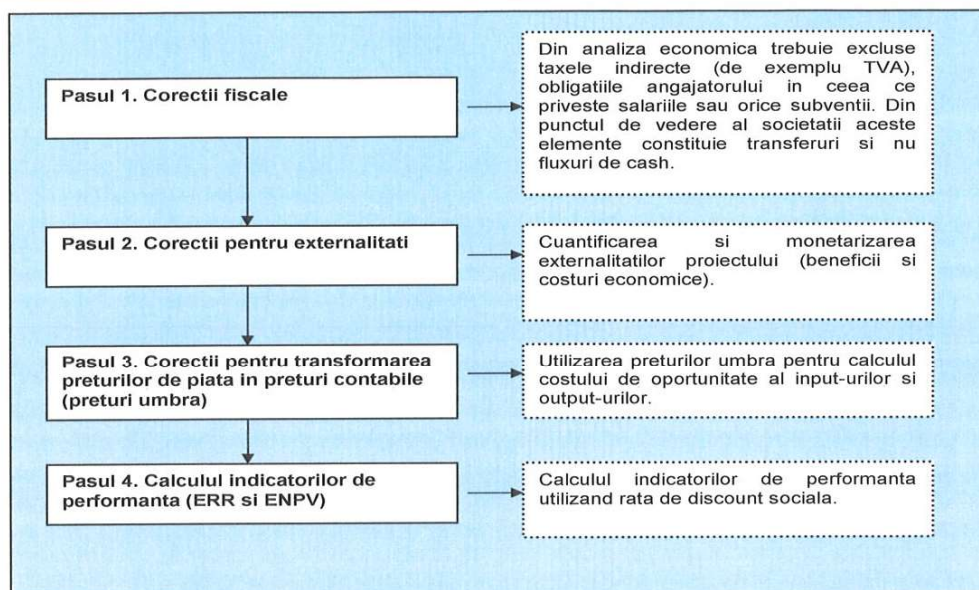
Pasul 1. Corectii fiscale

Din analiza economica trebuie excluse taxele indirecte (de exemplu TVA), obligatiile angajatorului in ceea ce priveste salariile sau orice subventii. Din punctul de vedere al societatii aceste elemente constituie transferuri si nu fluxuri de cash.

Pasul 2. Corectii pentru externalitati

Cuantificarea si monetarizarea externalitatilor proiectului (beneficii si costuri economice).

Pasul 3. Corectii pentru transformarea preturilor de piata in preturi contabile (preturi umbra)

Utilizarea preturilor umbra pentru calculul costului de oportunitate al input-urilor si output-urilor.

Pasul 4. Calculul indicatorilor de performanta (ERR si ENPV)

Calculul indicatorilor de performanta utilizand rata de discount sociala.